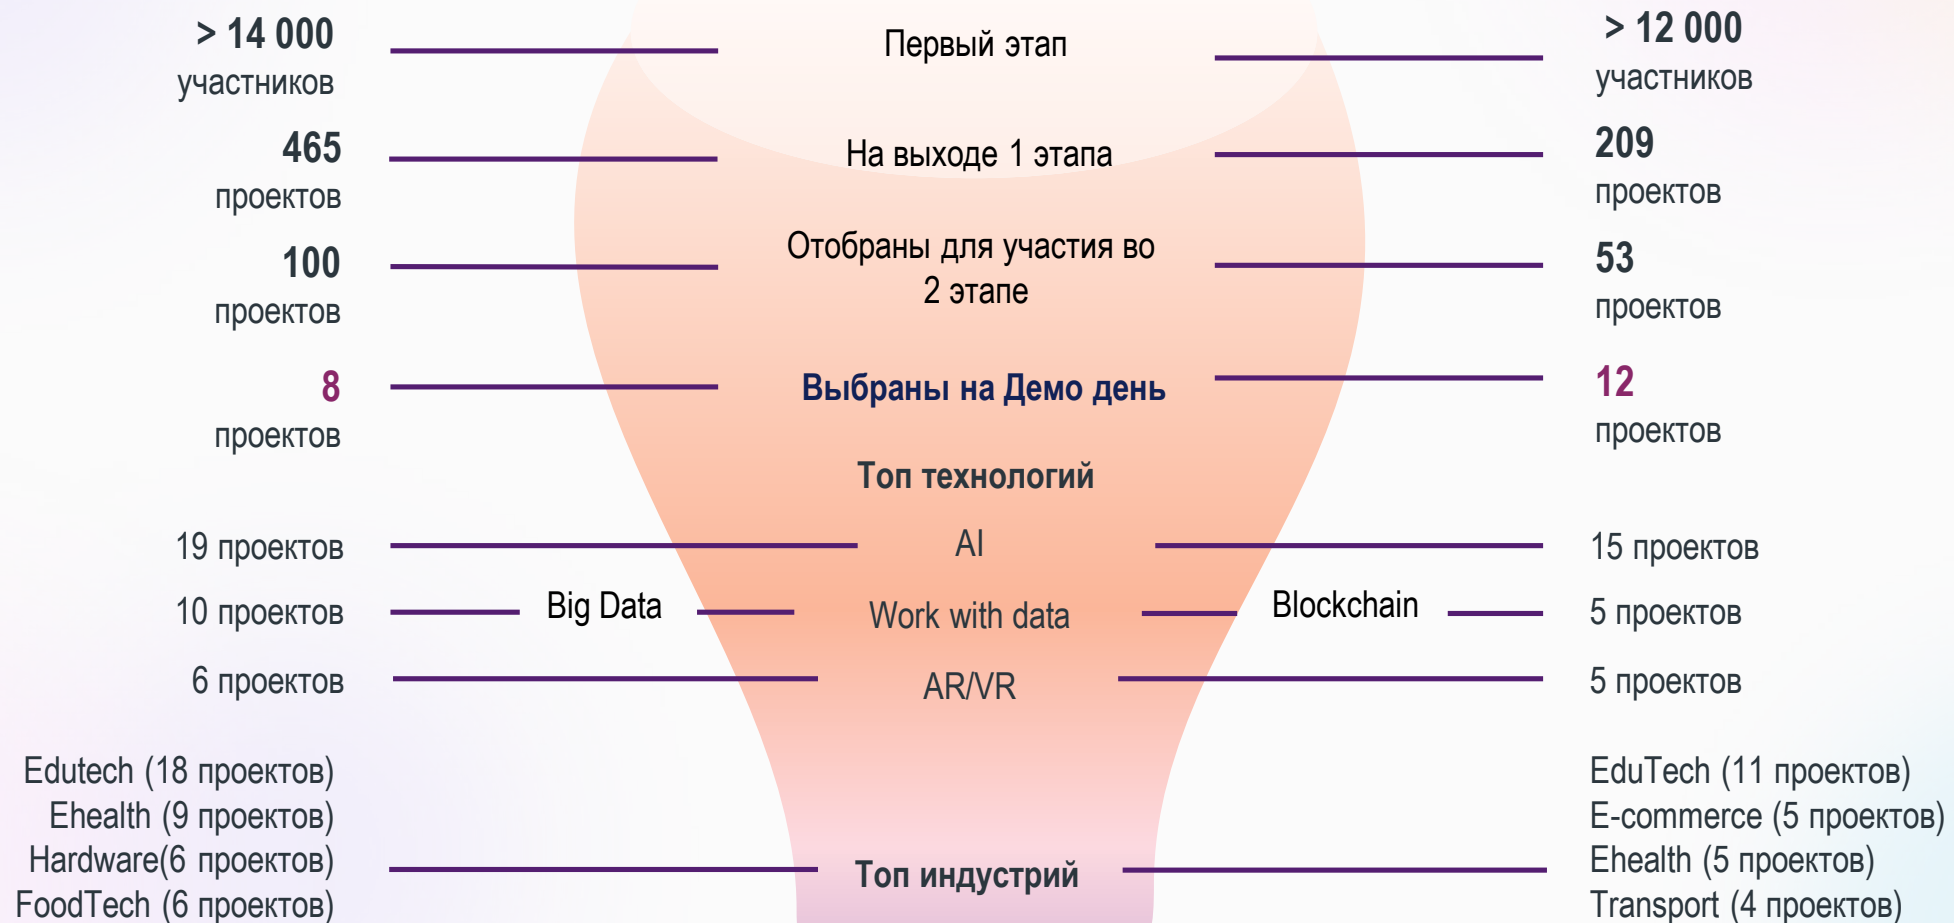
> 14 000 участников

Первый этап

> 12 000 участников

465 проектов

На выходе 1 этапа

209 проектов

100 проектов

Отобраны для участия во 2 этапе

53 проектов

8 проектов

Выбраны на Демо день

12 проектов

Топ технологий

19 проектов

AI

15 проектов

10 проектов

Big Data

Work with data

Blockchain

5 проектов

6 проектов

AR/VR

5 проектов

Edutech (18 проектов)
Ehealth (9 проектов)
Hardware(6 проектов)
FoodTech (6 проектов)

Топ индустрий

EduTech (11 проектов)
E-commerce (5 проектов)
Ehealth (5 проектов)
Transport (4 проектов)